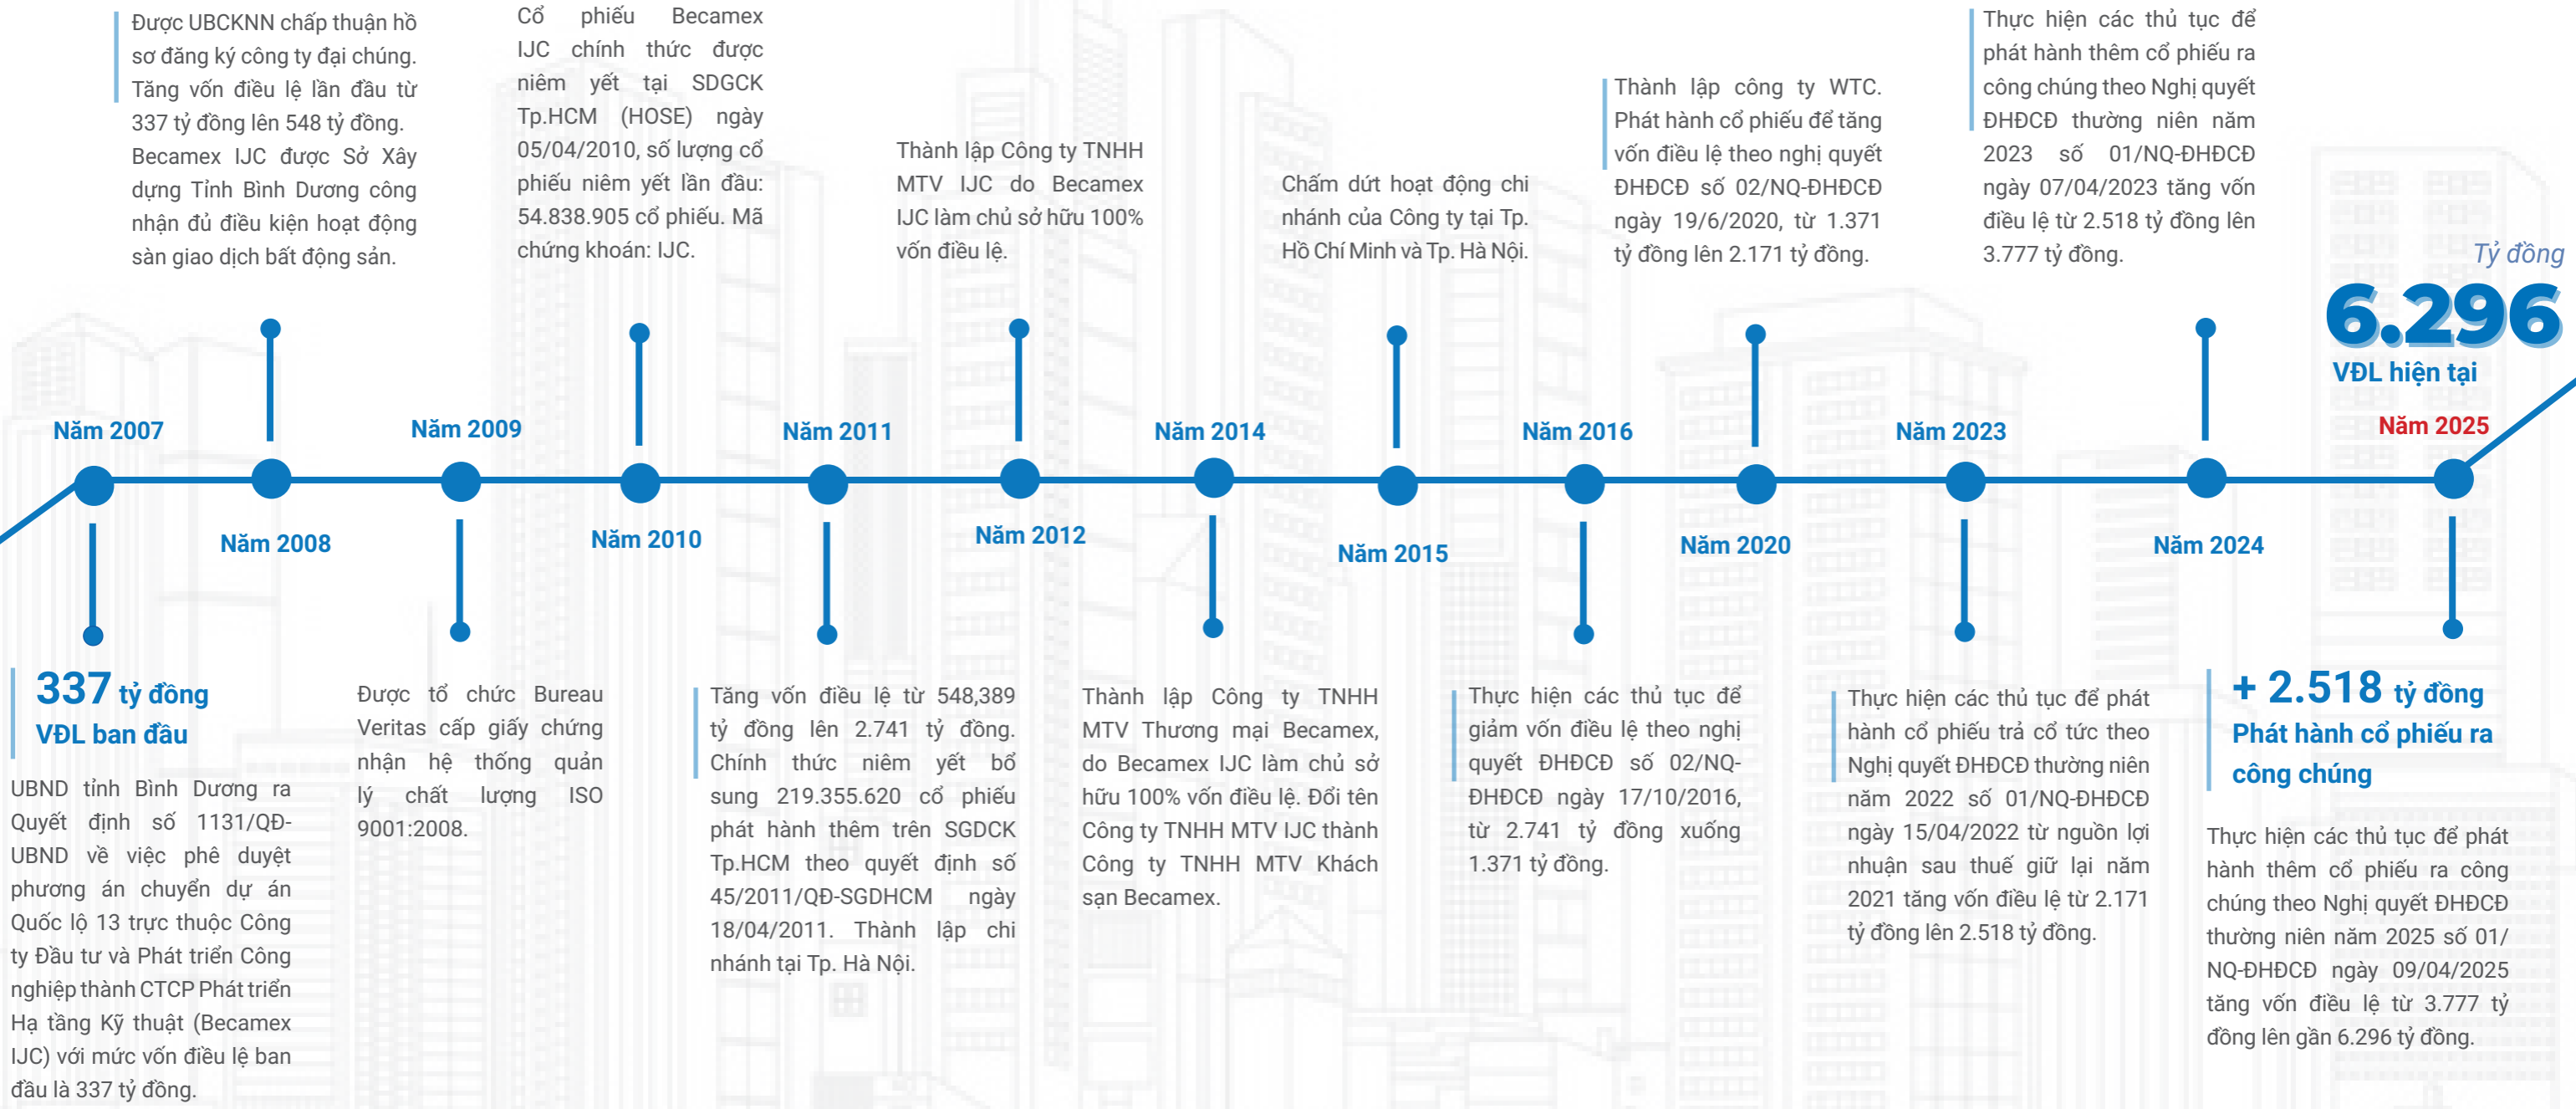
Được UBCKNN chấp thuận hồ sơ đăng ký công ty đại chúng. Tăng vốn điều lệ lần đầu từ 337 tỷ đồng lên 548 tỷ đồng. Becamex IJC được Sở Xây dựng Tỉnh Bình Dương công nhận đủ điều kiện hoạt động sàn giao dịch bất động sản.

Cổ phiếu Becamex IJC chính thức được niêm yết tại SDGCK Tp.HCM (HOSE) ngày 05/04/2010, số lượng cổ phiếu niêm yết lần đầu: 54.838.905 cổ phiếu. Mã chứng khoán: IJC.

Thành lập Công ty TNHH MTV IJC do Becamex IJC làm chủ sở hữu 100% vốn điều lệ.

Chấm dứt hoạt động chi nhánh của Công ty tại Tp. Hồ Chí Minh và Tp. Hà Nội.

Thành lập công ty WTC. Phát hành cổ phiếu để tăng vốn điều lệ theo nghị quyết ĐHĐCĐ số 02/NQ-ĐHĐCĐ ngày 19/6/2020, từ 1.371 tỷ đồng lên 2.171 tỷ đồng.

Thực hiện các thủ tục để phát hành thêm cổ phiếu ra công chúng theo Nghị quyết ĐHĐCĐ thường niên năm 2023 số 01/NQ-ĐHĐCĐ ngày 07/04/2023 tăng vốn điều lệ từ 2.518 tỷ đồng lên 3.777 tỷ đồng.

Tỷ đồng
6.296
VĐL hiện tại

Năm 2007
Năm 2008
Năm 2009
Năm 2010
Năm 2011
Năm 2012
Năm 2014
Năm 2015
Năm 2016
Năm 2020
Năm 2023
Năm 2024
Năm 2025

337 tỷ đồng
VĐL ban đầu

UBND tỉnh Bình Dương ra Quyết định số 1131/QĐ-UBND về việc phê duyệt phương án chuyển dự án Quốc lộ 13 trực thuộc Công ty Đầu tư và Phát triển Công nghiệp thành CTCP Phát triển Hạ tầng Kỹ thuật (Becamex IJC) với mức vốn điều lệ ban đầu là 337 tỷ đồng.

Được tổ chức Bureau Veritas cấp giấy chứng nhận hệ thống quản lý chất lượng ISO 9001:2008.

Tăng vốn điều lệ từ 548,389 tỷ đồng lên 2.741 tỷ đồng. Chính thức niêm yết bổ sung 219.355.620 cổ phiếu phát hành thêm trên SGDCK Tp.HCM theo quyết định số 45/2011/QĐ-SGDHCM ngày 18/04/2011. Thành lập chi nhánh tại Tp. Hà Nội.

Thành lập Công ty TNHH MTV Thương mại Becamex, do Becamex IJC làm chủ sở hữu 100% vốn điều lệ. Đổi tên Công ty TNHH MTV IJC thành Công ty TNHH MTV Khách sạn Becamex.

Thực hiện các thủ tục để giảm vốn điều lệ theo nghị quyết ĐHĐCĐ số 02/NQ-ĐHĐCĐ ngày 17/10/2016, từ 2.741 tỷ đồng xuống 1.371 tỷ đồng.

Thực hiện các thủ tục để phát hành cổ phiếu trả cổ tức theo Nghị quyết ĐHĐCĐ thường niên năm 2022 số 01/NQ-ĐHĐCĐ ngày 15/04/2022 từ nguồn lợi nhuận sau thuế giữ lại năm 2021 tăng vốn điều lệ từ 2.171 tỷ đồng lên 2.518 tỷ đồng.

+ 2.518 tỷ đồng
Phát hành cổ phiếu ra công chúng

Thực hiện các thủ tục để phát hành thêm cổ phiếu ra công chúng theo Nghị quyết ĐHĐCĐ thường niên năm 2025 số 01/NQ-ĐHĐCĐ ngày 09/04/2025 tăng vốn điều lệ từ 3.777 tỷ đồng lên gần 6.296 tỷ đồng.